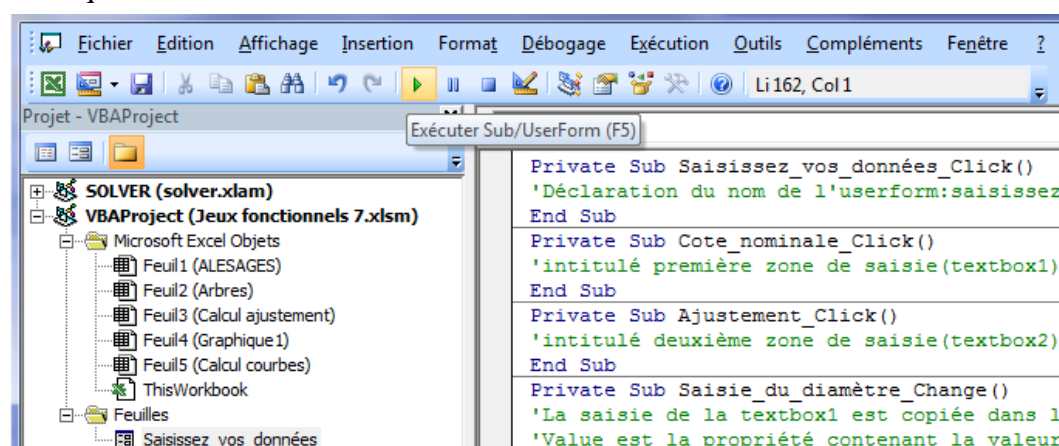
Fichier Edition Affichage Insertion Format Débogage Exécution Outils Compléments Fenêtre ?

Li 162, Col 1

Projet - VBAProject

Exécuter Sub/UserForm (F5)

SOLVER (solver.xlam)
VBAProject (Jeux fonctionnels 7.xlsm)
Microsoft Excel Objets
Feuil1 (ALESAGES)
Feuil2 (Arbres)
Feuil3 (Calcul ajustement)
Feuil4 (Graphique1)
Feuil5 (Calcul courbes)
ThisWorkbook
Feuilles
Saisissez_vos_données

Private Sub Saisissez_vos_données_Click()
'Déclaration du nom de l'userform:saisissez
End Sub
Private Sub Cote_nominale_Click()
'intitulé première zone de saisie(textbox1)
End Sub
Private Sub Ajustement_Click()
'intitulé deuxième zone de saisie(textbox2)
End Sub
Private Sub Saisie_du_diamètre_Change()
'La saisie de la textbox1 est copiée dans l
'Value est la propriété contenant la valeur